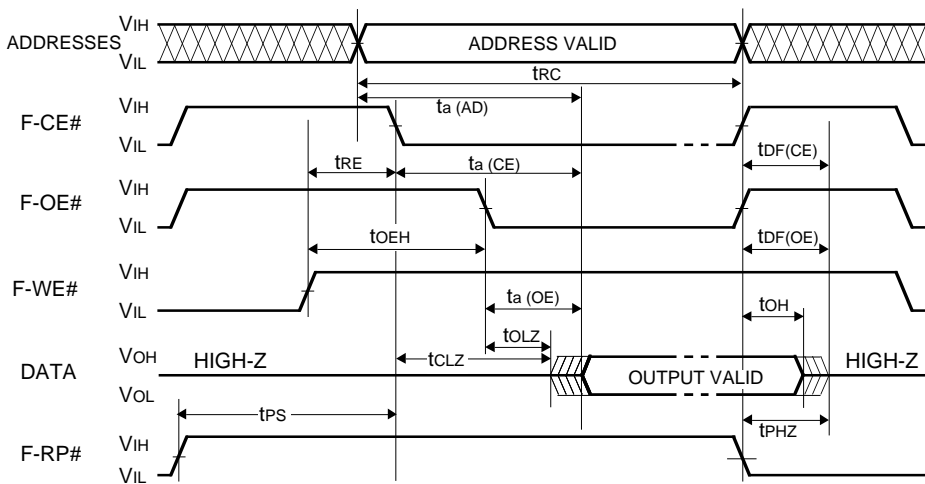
ADDRESSES
VIH
VIL
ADDRESS VALID
tRC
F-CE#
VIH
VIL
ta (AD)
tRE
ta (CE)
tDF(CE)
F-OE#
VIH
VIL
tOEH
tDF(OE)
F-WE#
VIH
VIL
ta (OE)
tOH
tOLZ
DATA
VOH
VOL
HIGH-Z
tCLZ
OUTPUT VALID
HIGH-Z
tPS
tPHZ
F-RP#
VIH
VIL